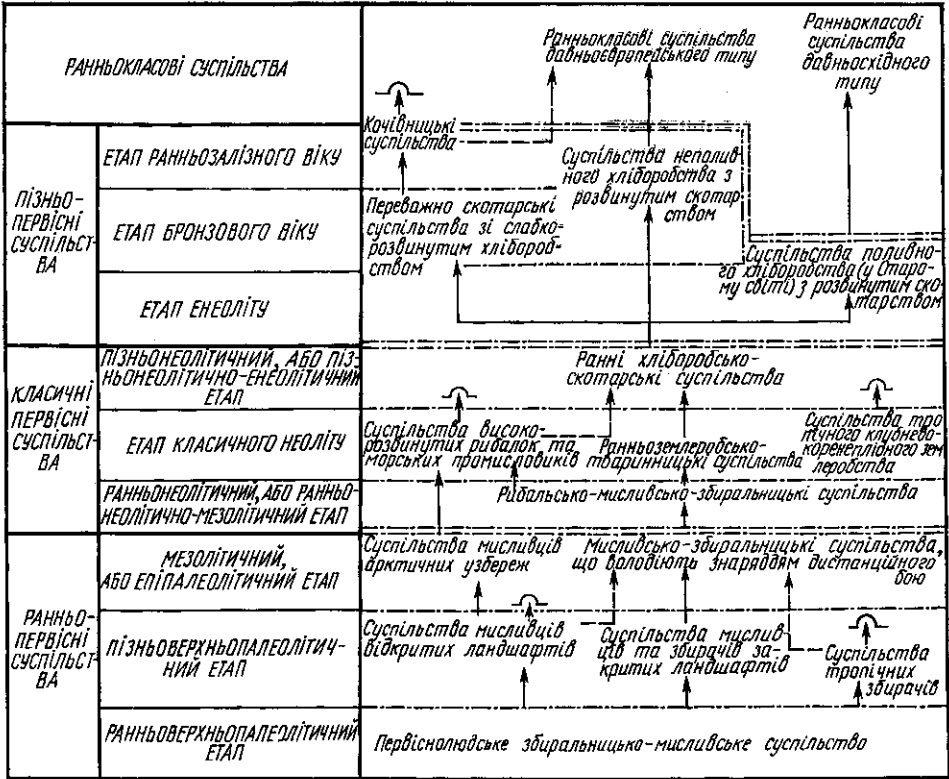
РАННЬОКЛАСОВІ СУСПІЛЬСТВА

Раннькласові суспільства давньоєвропейського типу

Раннькласові суспільства давньосхідного типу

ПІЗНЬО-ПЕРВІСНІ СУСПІЛЬСТВА

ЕТАП РАННЬОЗАЛІЗНОГО ВІКУ

ЕТАП БРОНЗОВОГО ВІКУ

ЕТАП ЕНЕОЛІТУ

Кочівницькі суспільства

Суспільства неполивного хліборобства з розвинутим скотарством

Переважно скотарські суспільства зі слаборозвинутим хліборобством

Суспільства поливного хліборобства (у Старому світі) з розвинутим скотарством

КЛАСИЧНІ ПЕРВІСНІ СУСПІЛЬСТВА

ПІЗНЬОНЕОЛІТИЧНИЙ, АБО ПІЗНЬОНЕОЛІТИЧНО-ЕНЕОЛІТИЧНИЙ ЕТАП

ЕТАП КЛАСИЧНОГО НЕОЛІТУ

РАННЬОНЕОЛІТИЧНИЙ, АБО РАННЬОНЕОЛІТИЧНО-МЕЗОЛІТИЧНИЙ ЕТАП

Ранні хліборобсько-скотарські суспільства

Суспільства високорозвинутих рибалок та морських промисловиків

Ранньоземлеробсько-тваринницькі суспільства

Суспільства тропічного клубнево-кореневого землеробства

Рибальсько-мисливсько-збиральницькі суспільства

РАННЬО-ПЕРВІСНІ СУСПІЛЬСТВА

МЕЗОЛІТИЧНИЙ, АБО ЕПІПАЛЕОЛІТИЧНИЙ ЕТАП

ПІЗНЬОВЕРХНЬОПАЛЕОЛІТИЧНИЙ ЕТАП

РАННЬОВЕРХНЬОПАЛЕОЛІТИЧНИЙ ЕТАП

Суспільства мисливців арктичних узбереж

Мисливсько-збиральницькі суспільства, що володіють знаряддям дистанційного бою

Суспільства мисливців відкритих ландшафтів

Суспільства мисливців та збирачів закритих ландшафтів

Суспільства тропічних збирачів

Первіснолюдське збиральницько-мисливське суспільство